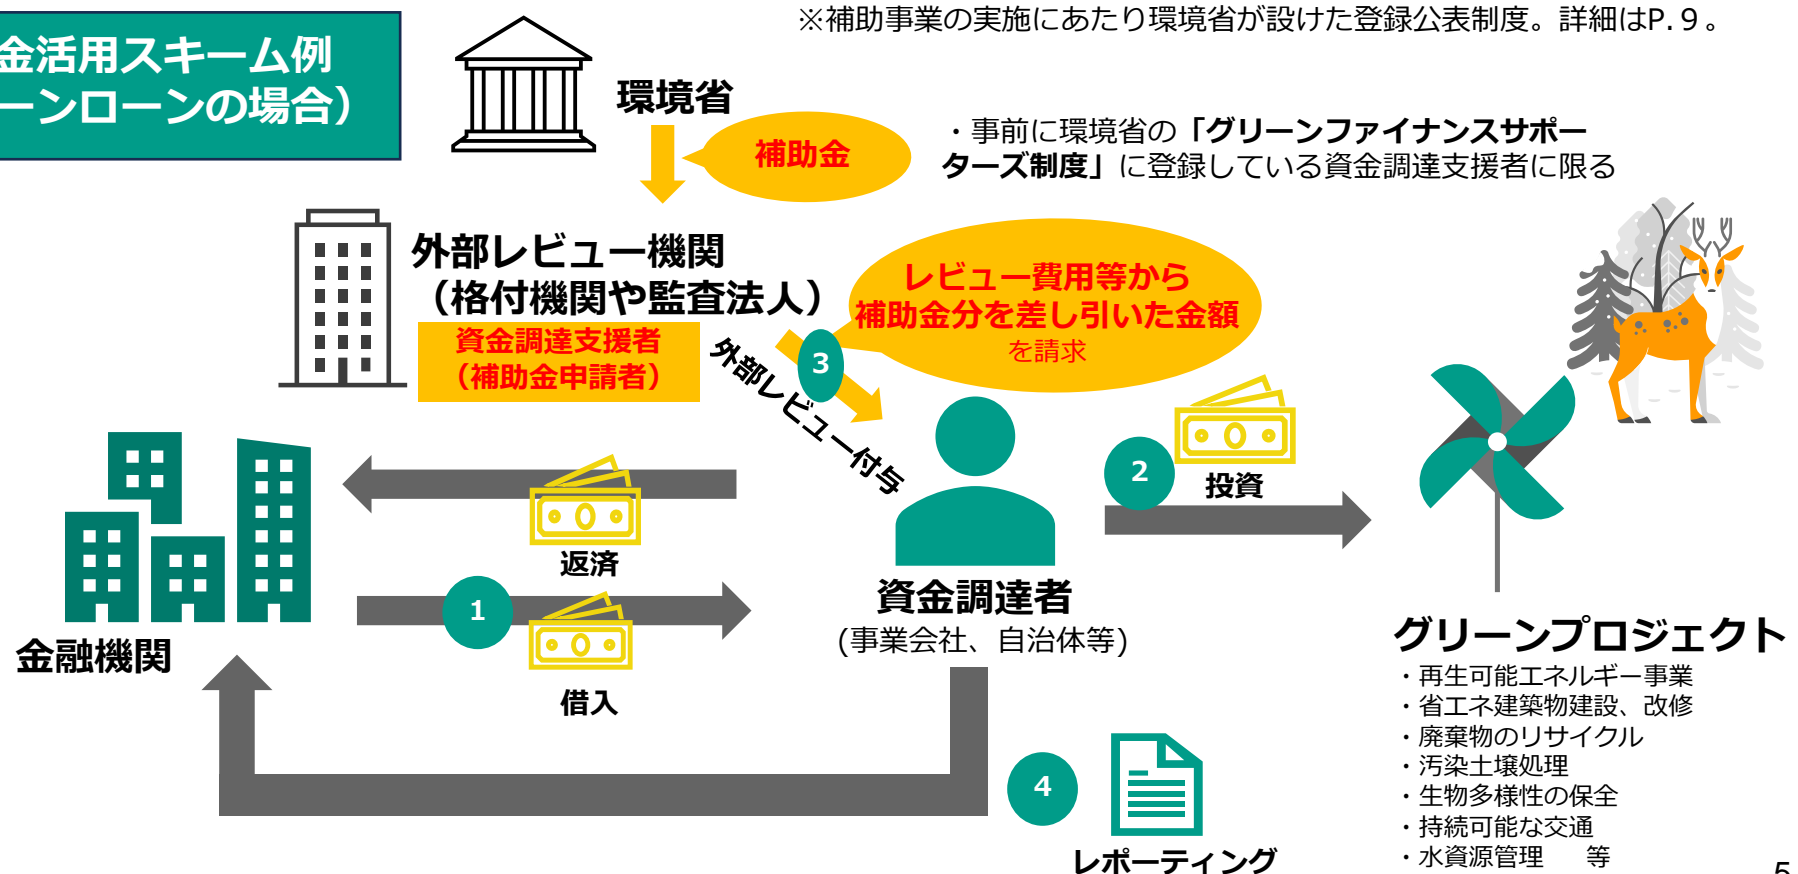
金活用スキーム例
ーンローンの場合)

※補助事業の実施にあたり環境省が設けた登録公表制度。詳細はP.9。

環境省

補助金

・事前に環境省の「グリーンファイナンスサポーターズ制度」に登録している資金調達支援者に限る

外部レビュー機関
(格付機関や監査法人)

資金調達支援者
(補助金申請者)

レビュー費用等から
補助金分を差し引いた金額
を請求

3

外部レビュー付与

2

投資

返済

1

借入

金融機関

資金調達者
(事業会社、自治体等)

グリーンプロジェクト
・再生可能エネルギー事業
・省エネ建築物建設、改修
・廃棄物のリサイクル
・汚染土壌処理
・生物多様性の保全
・持続可能な交通
・水資源管理　等

4

レポーティング

5